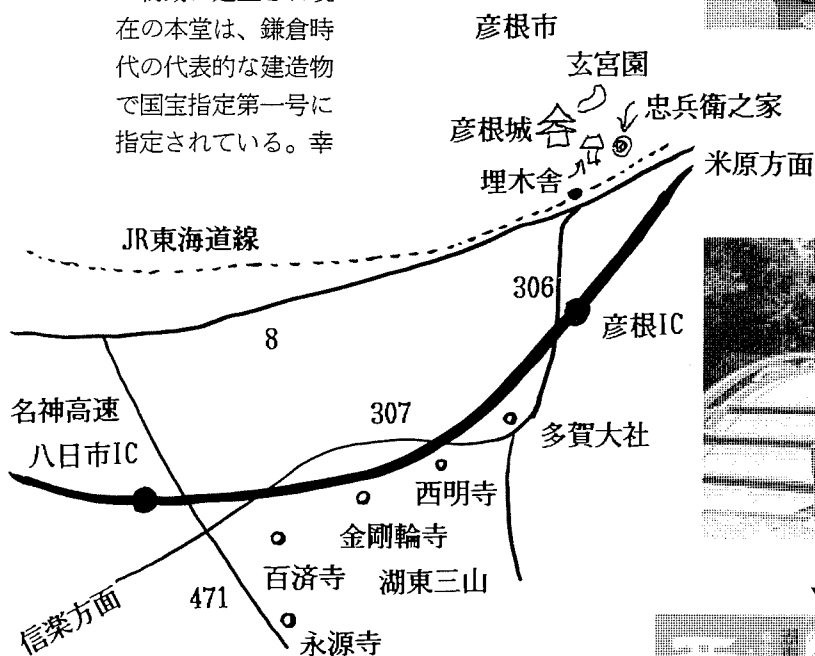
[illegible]在の本堂は、鎌倉時代の代表的な建造物で国宝指定第一号に指定されている。幸

彦根市
玄宮園
彦根城
忠兵衛之家
埋木舎
米原方面
JR東海道線
306
彦根IC
8
名神高速
307
多賀大社
八日市IC
西明寺
金剛輪寺
百済寺
湖東三山
信楽方面
471
永源寺